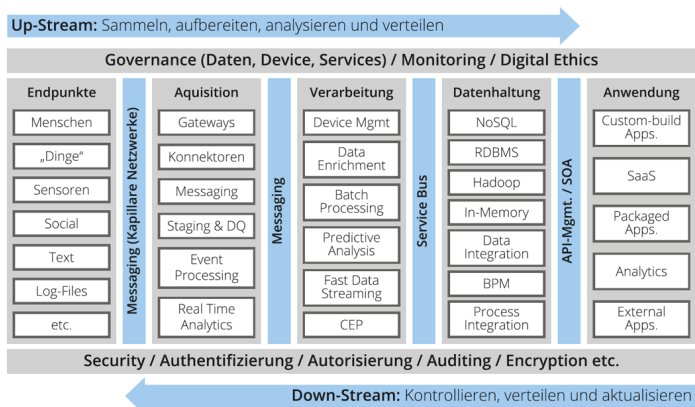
Up-Stream: Sammeln, aufbereiten, analysieren und verteilen

Governance (Daten, Device, Services) / Monitoring / Digital Ethics

Endpunkte
Menschen
„Dinge“
Sensoren
Social
Text
Log-Files
etc.

Messaging (Kapillare Netzwerke)

Aquisition
Gateways
Konnektoren
Messaging
Staging & DQ
Event Processing
Real Time Analytics

Messaging

Verarbeitung
Device Mgmt
Data Enrichment
Batch Processing
Predictive Analysis
Fast Data Streaming
CEP

Service Bus

Datenhaltung
NoSQL
RDBMS
Hadoop
In-Memory
Data Integration
BPM
Process Integration

API-Mgmt. / SOA

Anwendung
Custom-build Apps.
SaaS
Packaged Apps.
Analytics
External Apps.

Security / Authentifizierung / Autorisierung / Auditing / Encryption etc.

Down-Stream: Kontrollieren, verteilen und aktualisieren